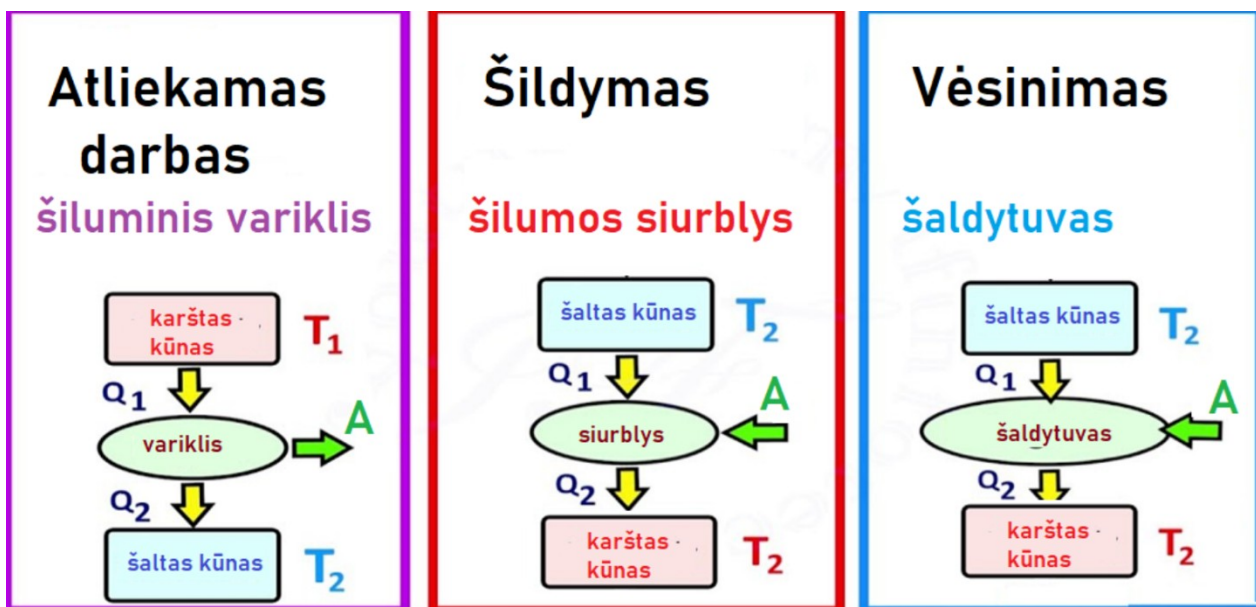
Atliekamas darbas

šiluminis variklis

karštas kūnas

$T_1$

$Q_1$

variklis

A

$Q_2$

šaltas kūnas

$T_2$

Šildymas

šilumos siurblys

šaltas kūnas

$T_2$

$Q_1$

siurblys

A

$Q_2$

karštas kūnas

$T_2$

Vėsinimas

šaldytuvas

šaltas kūnas

$T_2$

$Q_1$

šaldytuvas

A

$Q_2$

karštas kūnas

$T_2$